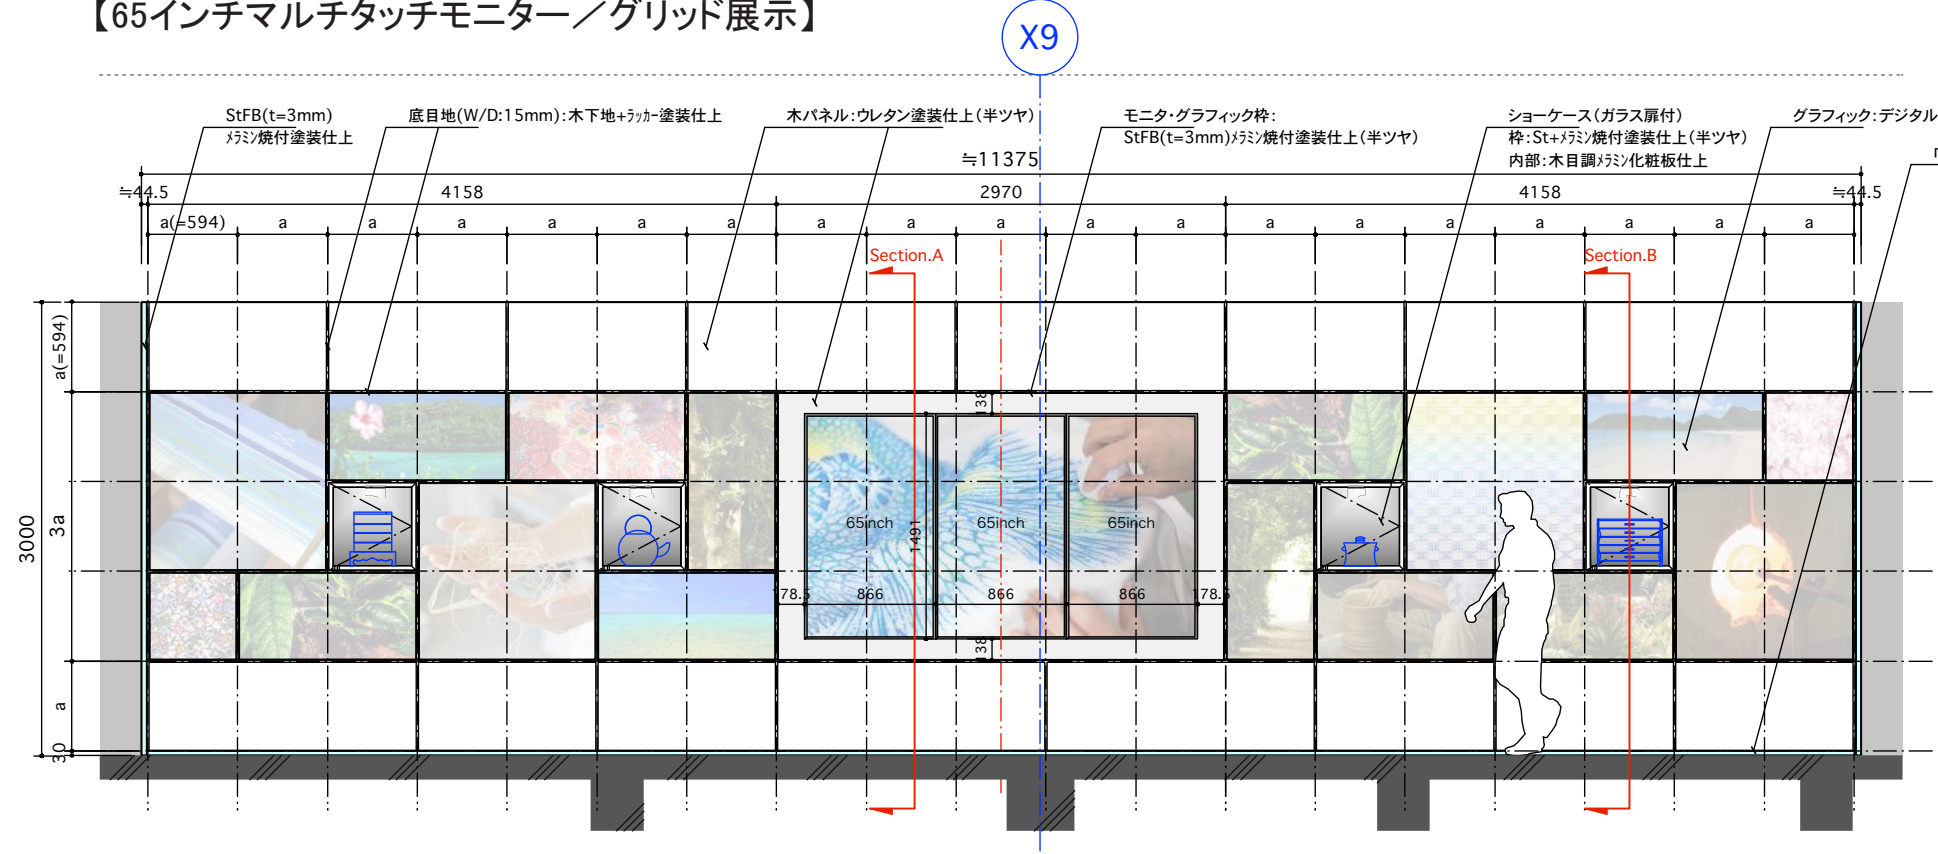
【65インチマルチタッチモニター／グリッド展示】

X9

StFB(t=3mm)
ﾒﾗﾐﾝ焼付塗装仕上

底目地(W/D:15mm):木下地+ﾗｯｶｰ塗装仕上

木パネル:ウレタン塗装仕上(半ツヤ)

モニタ・グラフィック枠:
StFB(t=3mm)ﾒﾗﾐﾝ焼付塗装仕上(半ツヤ)

ショーケース(ガラス扉付)
枠:St+ﾒﾗﾐﾝ焼付塗装仕上(半ツヤ)
内部:木目調ﾒﾗﾐﾝ化粧板仕上

グラフィック:デジタル

≒11375

≒44.5 4158 2970 4158 ≒44.5

a(=594) a a a a a a a a a a a a a a a a a a

Section.A

Section.B

a(=594)

3a

3000

a

30

138

1491

65inch 65inch 65inch

78.5 866 866 866 78.5

38